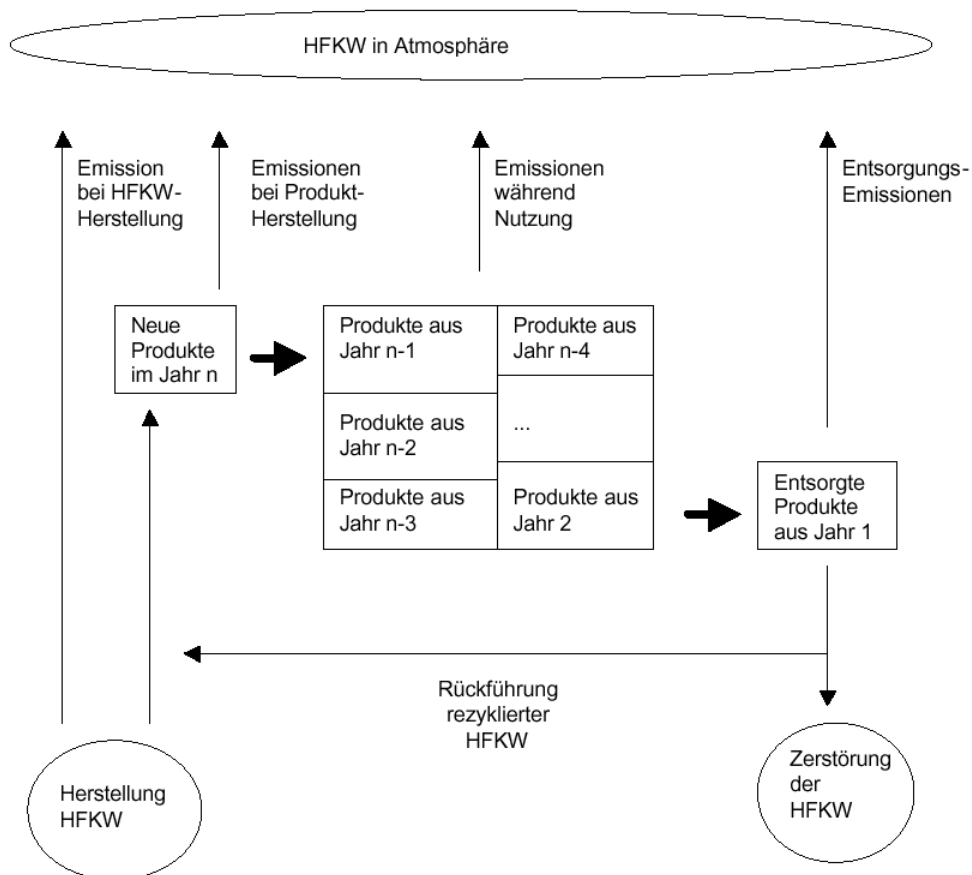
HFKW in Atmosphäre

Emission bei HFKW-Herstellung

Emissionen bei Produkt-Herstellung

Emissionen während Nutzung

Entsorgungs-Emissionen

Neue Produkte im Jahr n

Produkte aus Jahr n-1

Produkte aus Jahr n-4

Produkte aus Jahr n-2

...

Produkte aus Jahr n-3

Produkte aus Jahr 2

Entsorgte Produkte aus Jahr 1

Rückführung rezyklierter HFKW

Herstellung HFKW

Zerstörung der HFKW